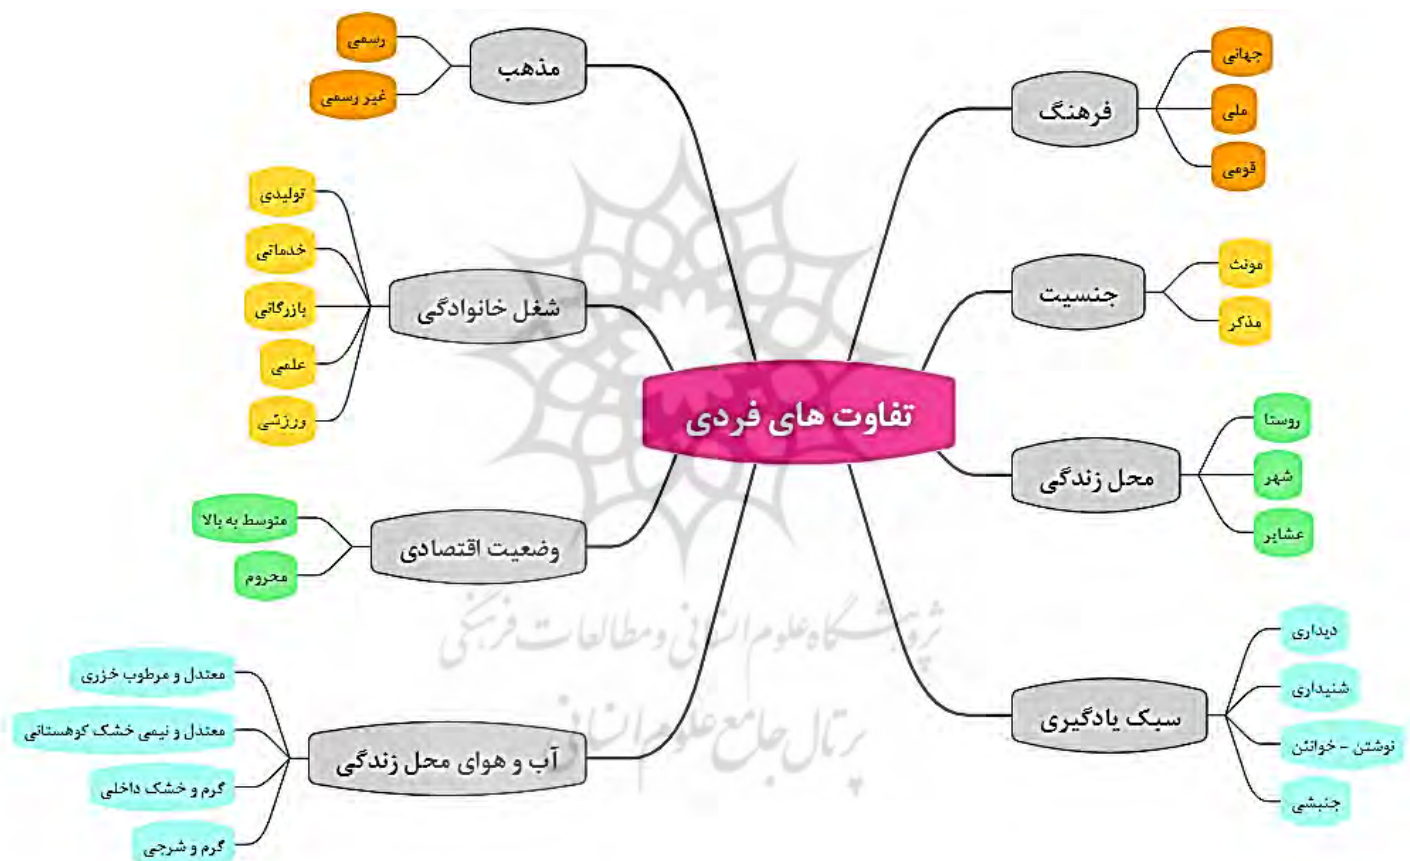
تفاوت های فردی

مذهب
رسمی
غیر رسمی

شغل خانوادگی
تولیدی
خدماتی
بازرگانی
علمی
ورزشی

وضعیت اقتصادی
متوسط به بالا
محروم

آب و هوای محل زندگی
معتدل و مرطوب خزری
معتدل و نیمی خشک کوهستانی
گرم و خشک داخلی
گرم و شرجی

فرهنگ
جهانی
ملی
قومی

جنسیت
مونث
مذکر

محل زندگی
روستا
شهر
عشایر

سبک یادگیری
دیداری
شنیداری
نوشتن - خواندن
جنبشی

پژوهشگاه علوم انسانی و مطالعات فرهنگی
پرتال جامع علوم انسانی